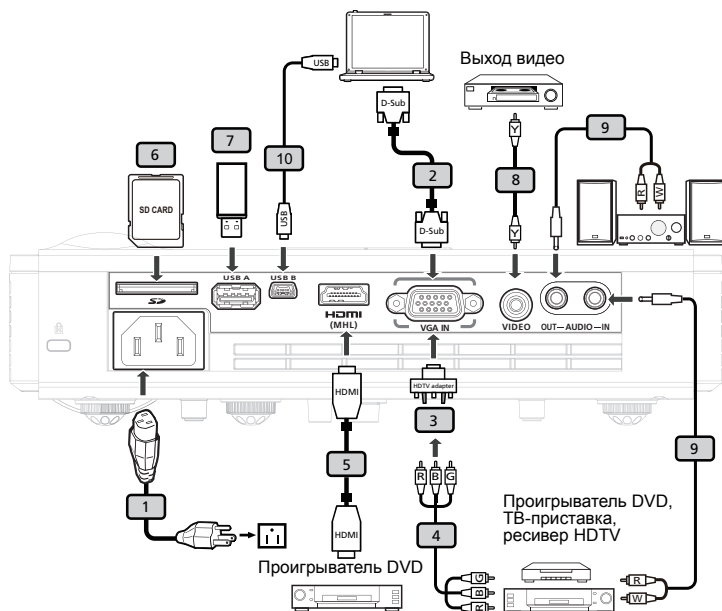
Выход видео

USB

D-Sub

6

7

10

2

8

9

SD CARD

USB

D-Sub

Y

Y

R

W

USB A

USB B

HDMI

(MHL)

VGA IN

VIDEO

OUT—AUDIO—IN

HDMI

HDTV adapter

3

R B G

5

1

4

HDMI

9

Проигрыватель DVD, ТВ-приставка, ресивер HDTV

Проигрыватель DVD

G

B

R

R

W